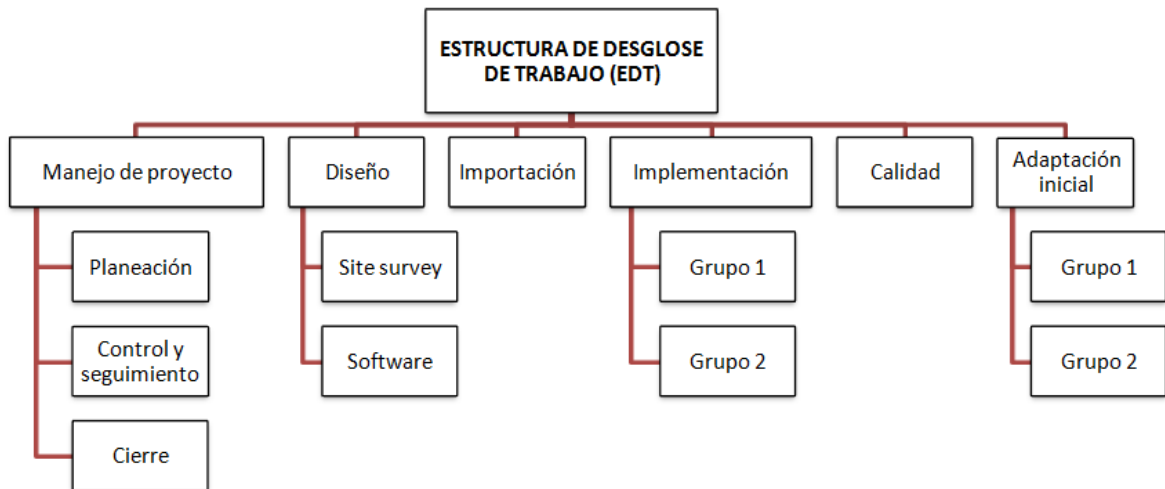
ESTRUCTURA DE DESGLOSE DE TRABAJO (EDT)

Manejo de proyecto

Planeación

Control y seguimiento

Cierre

Diseño

Site survey

Software

Importación

Implementación

Grupo 1

Grupo 2

Calidad

Adaptación inicial

Grupo 1

Grupo 2